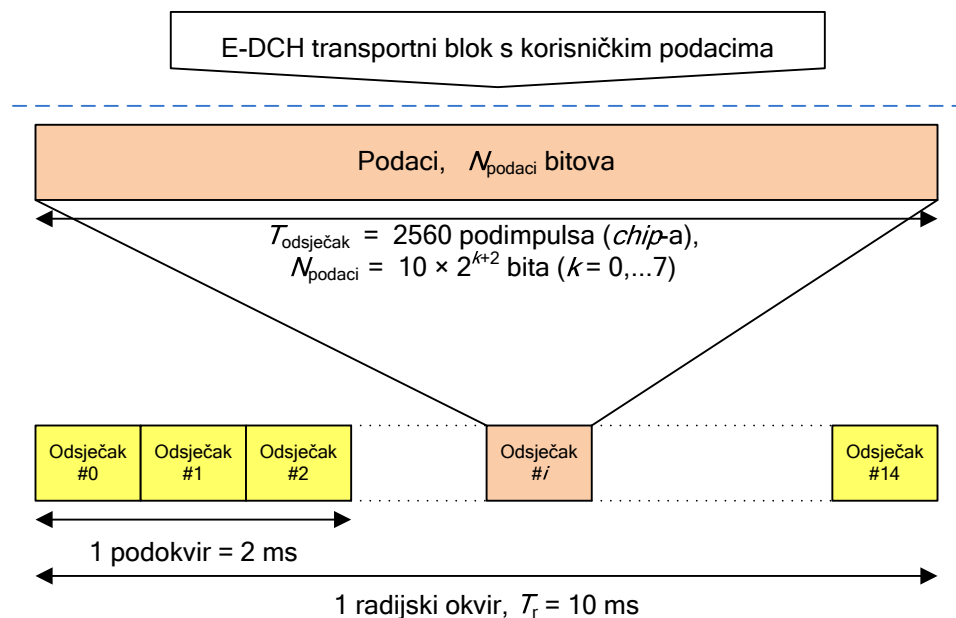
E-DCH transportni blok s korisničkim podacima

Podaci, $N_{podaci}$ bitova

$T_{odsječak}$ = 2560 podimpulsa (*chip*-a),
$N_{podaci}$ = $10 \times 2^{k+2}$ bita ($k$ = 0,...7)

Odsječak #0

Odsječak #1

Odsječak #2

Odsječak #$i$

Odsječak #14

1 podokvir = 2 ms

1 radijski okvir, $T_r$ = 10 ms